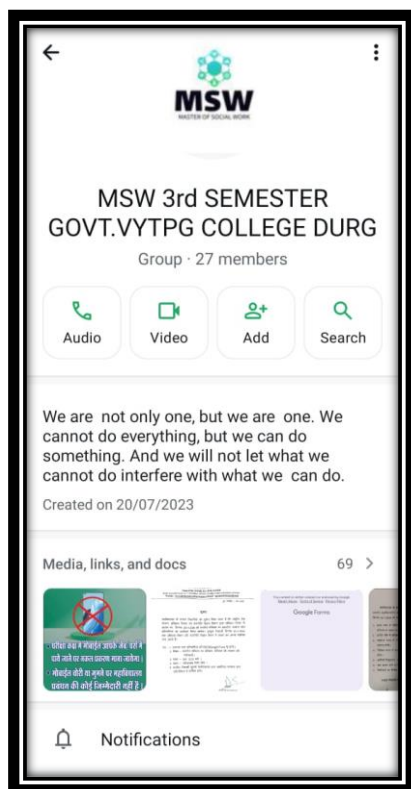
MSW
MASTER OF SOCIAL WORK

MSW 3rd SEMESTER GOVT.VYTPG COLLEGE DURG

Group · 27 members

Audio Video Add Search

We are not only one, but we are one. We cannot do everything, but we can do something. And we will not let what we cannot do interfere with what we can do.

Created on 20/07/2023

Media, links, and docs 69 >

परीक्षा कक्ष में मोबाईल आपके जेब, पर्स में पाये जाने पर नकल प्रकरण माना जायेगा। मोबाईल चोरी या गुमने पर महाविद्यालय प्रबंधन की कोई जिम्मेदारी नहीं है।

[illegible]

Google Forms

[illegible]

Notifications